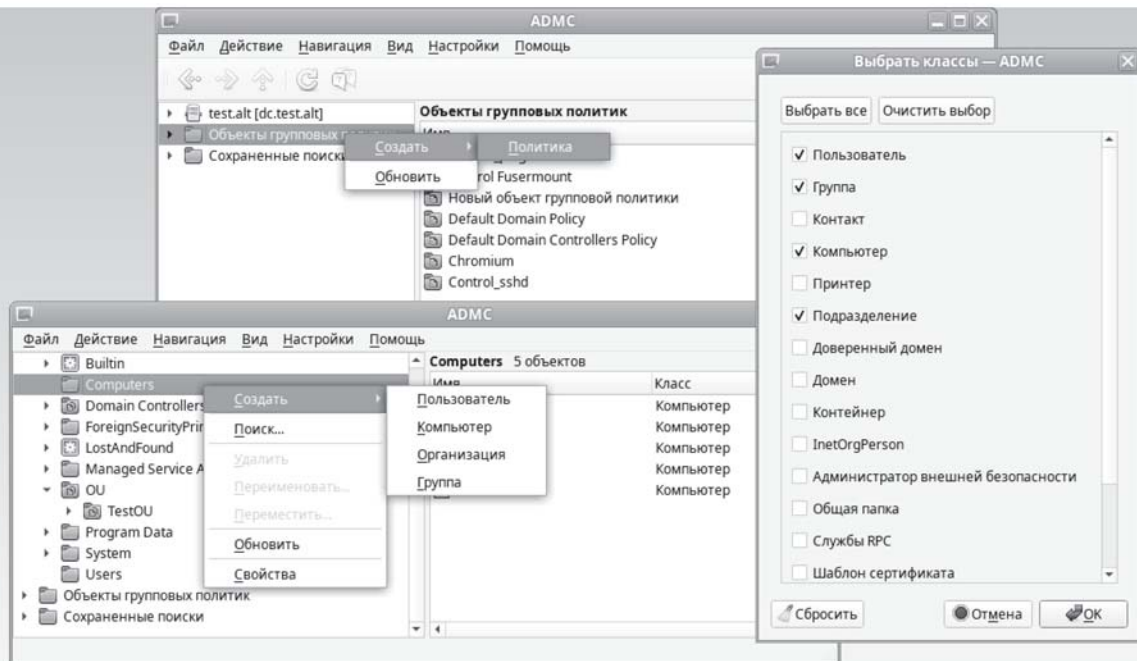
ADMC

Файл Действие Навигация Вид Настройки Помощь

test.alt [dc.test.alt]
Объекты групповых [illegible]
Сохраненные поиски

Объекты групповых политик

Создать
Обновить
Политика

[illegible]rol Fusermount
Новый объект групповой политики
Default Domain Policy
Default Domain Controllers Policy
Chromium
Control_sshd

ADMC

Файл Действие Навигация Вид Настройки Помощь

Builtin
Computers
Domain Controllers
ForeignSecurityPrin
LostAndFound
Managed Service A
OU
TestOU
Program Data
System
Users
Объекты групповых политик
Сохраненные поиски

Computers 5 объектов

Создать
Поиск...
Удалить
Переименовать...
Переместить...
Обновить
Свойства

Пользователь
Компьютер
Организация
Группа

| Имя | Класс |
|---|---|
| | Компьютер |
| | Компьютер |
| | Компьютер |
| | Компьютер |
| | Компьютер |

Выбрать классы — ADMC

Выбрать все Очистить выбор

✓ Пользователь
✓ Группа
Контакт
✓ Компьютер
Принтер
✓ Подразделение
Доверенный домен
Домен
Контейнер
InetOrgPerson
Администратор внешней безопасности
Общая папка
Службы RPC
Шаблон сертификата

Сбросить Отмена OK